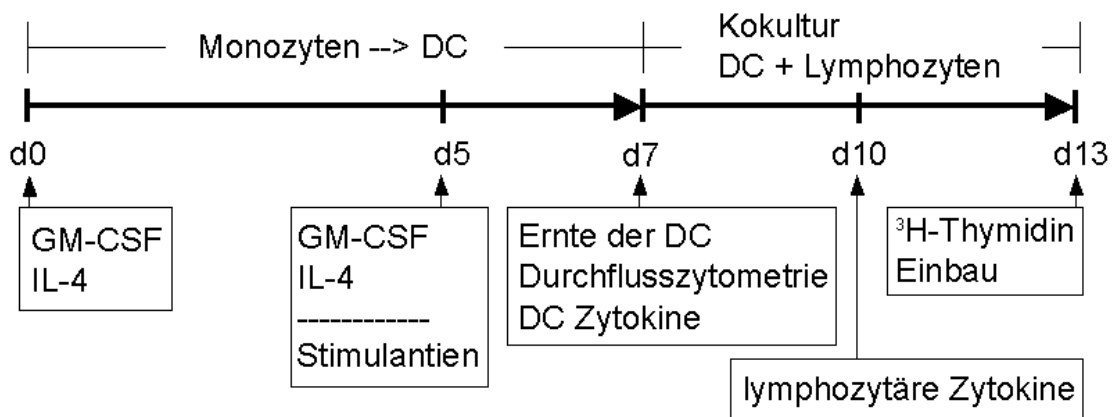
Monozyten --> DC

Kokultur
DC + Lymphozyten

d0

d5

d7

d10

d13

GM-CSF
IL-4

GM-CSF
IL-4
------------
Stimulantien

Ernte der DC
Durchflusszytometrie
DC Zytokine

$^3$H-Thymidin
Einbau

lymphozytäre Zytokine